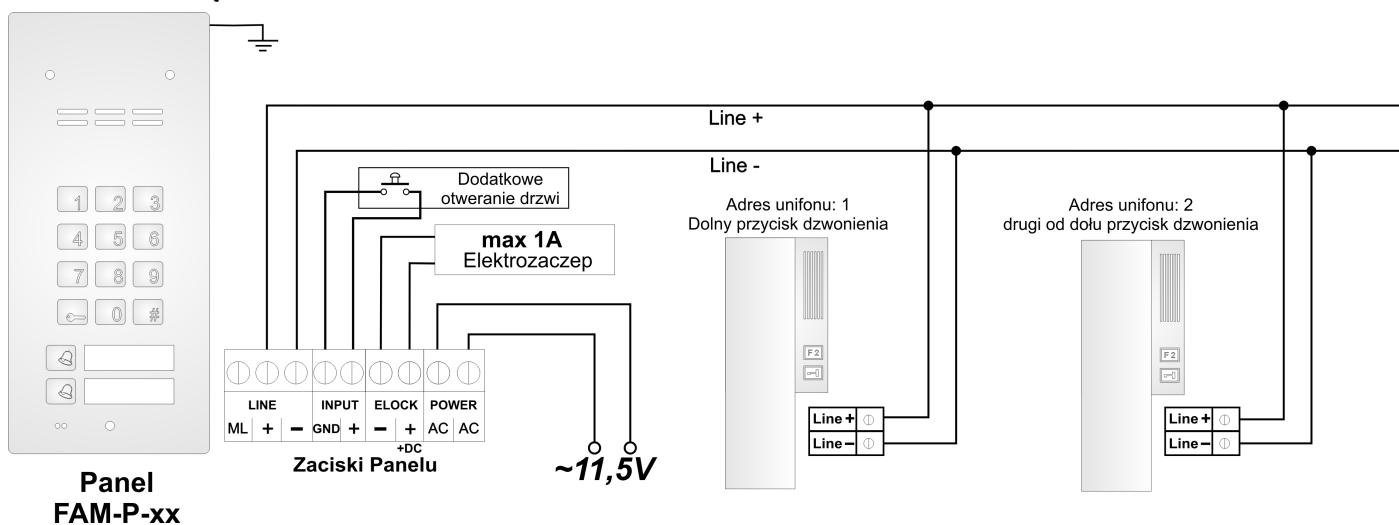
1 2 3
4 5 6
7 8 9
0 #

Line +

Line -

Dodatkowe otwieranie drzwi

max 1A
Elektrozaczep

Adres unifonu: 1
Dolny przycisk dzwonienia

Adres unifonu: 2
drugi od dołu przycisk dzwonienia

F2

F2

LINE
ML + −

INPUT
GND +

ELOCK
− +
+DC

POWER
AC AC

Zaciski Panelu

~11,5V

Line +
Line −

Line +
Line −

Panel
FAM-P-xx